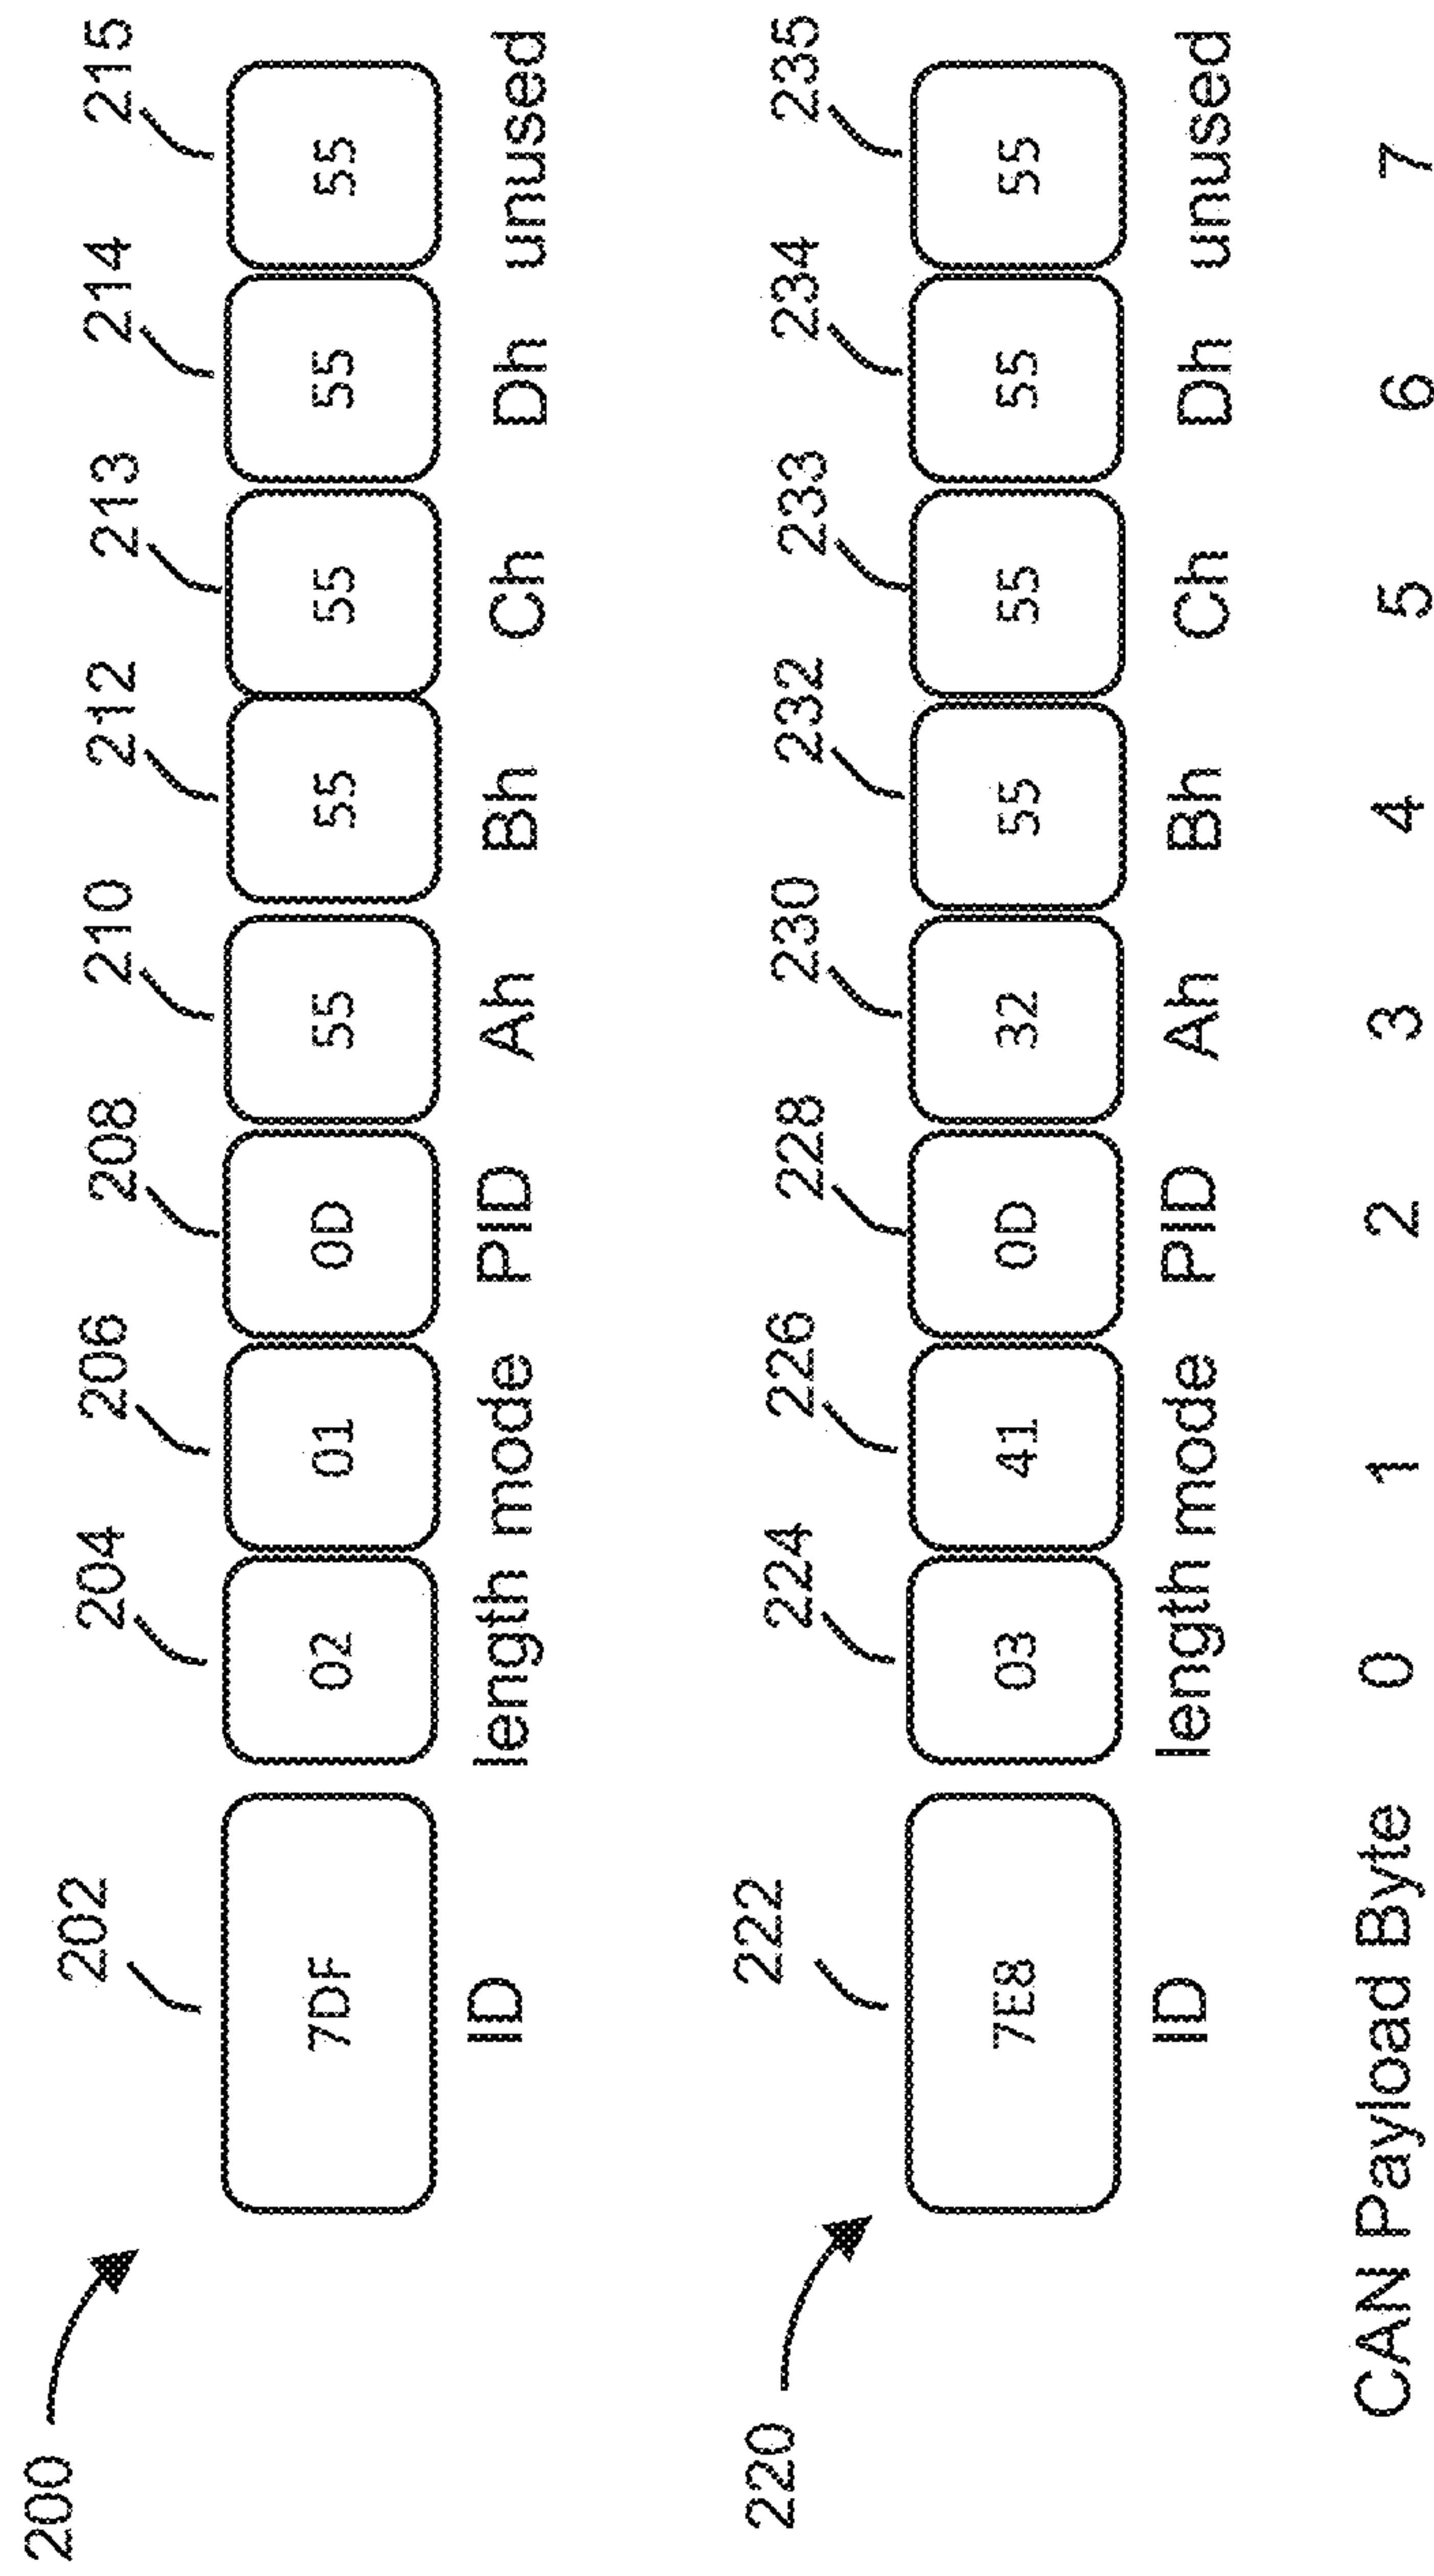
200

202 204 206 208 210 212 213 214 215

7DF 02 01 0D 55 55 55 55 55

ID length mode PID Ah Bh Ch Dh unused

220

222 224 226 228 230 232 233 234 235

7E8 03 41 0D 32 55 55 55 55

ID length mode PID Ah Bh Ch Dh unused

CAN Payload Byte 0 1 2 3 4 5 6 7